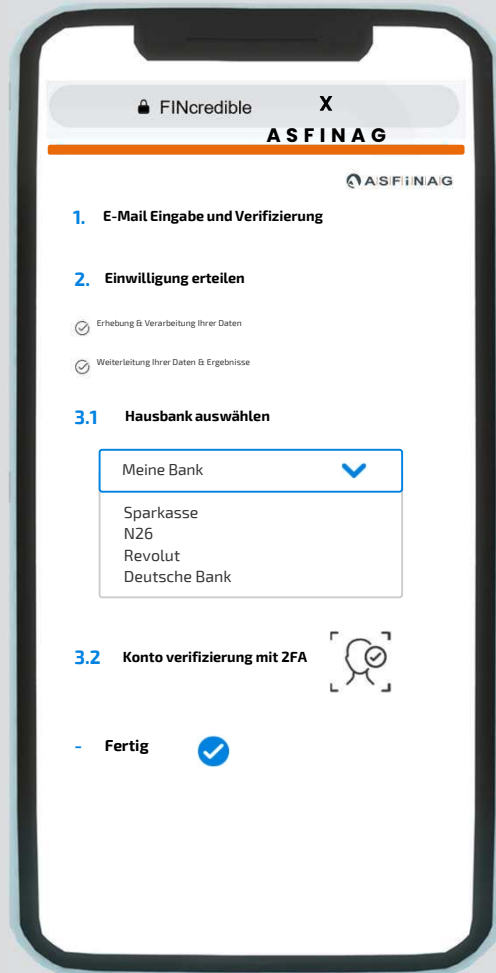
FINcredible X
ASFINAG

ASFINAG

1. E-Mail Eingabe und Verifizierung

2. Einwilligung erteilen

Erhebung & Verarbeitung Ihrer Daten

Weiterleitung Ihrer Daten & Ergebnisse

3.1 Hausbank auswählen

Meine Bank

Sparkasse
N26
Revolut
Deutsche Bank

3.2 Konto verifizierung mit 2FA

- Fertig